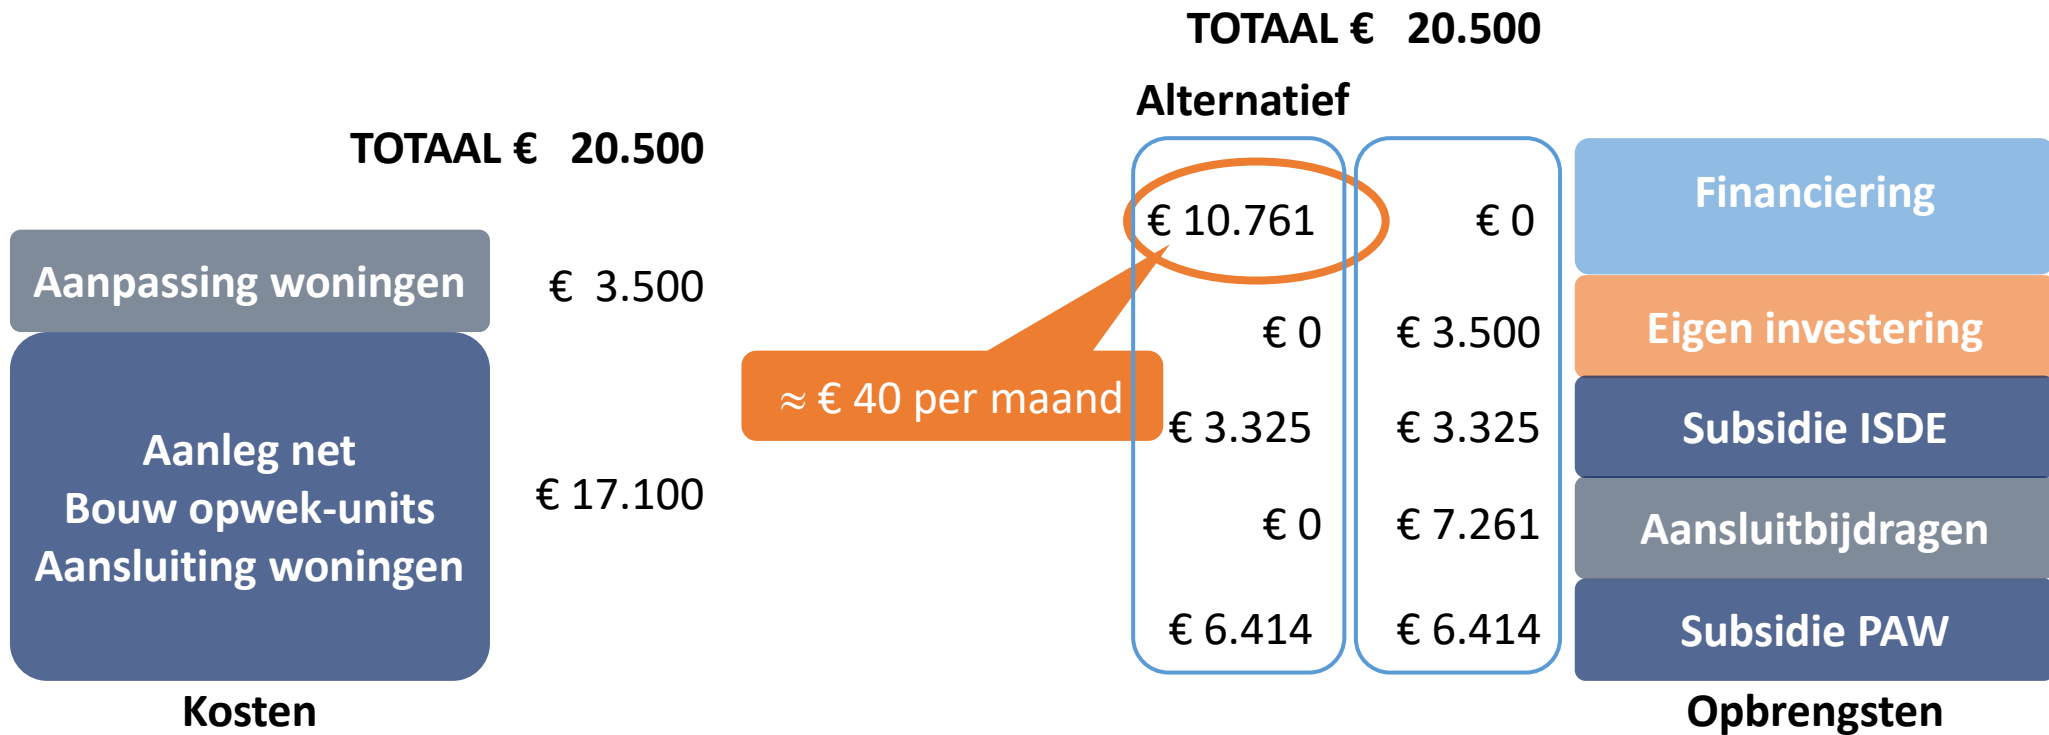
TOTAAL € 20.500

Alternatief

TOTAAL € 20.500

Aanpassing woningen € 3.500

Aanleg net
Bouw opwek-units
Aansluiting woningen € 17.100

Kosten

$\approx$ € 40 per maand

| Alternatief | | |
|---|---|---|
| € 10.761 | € 0 | Financiering |
| € 0 | € 3.500 | Eigen investering |
| € 3.325 | € 3.325 | Subsidie ISDE |
| € 0 | € 7.261 | Aansluitbijdragen |
| € 6.414 | € 6.414 | Subsidie PAW |

Opbrengsten